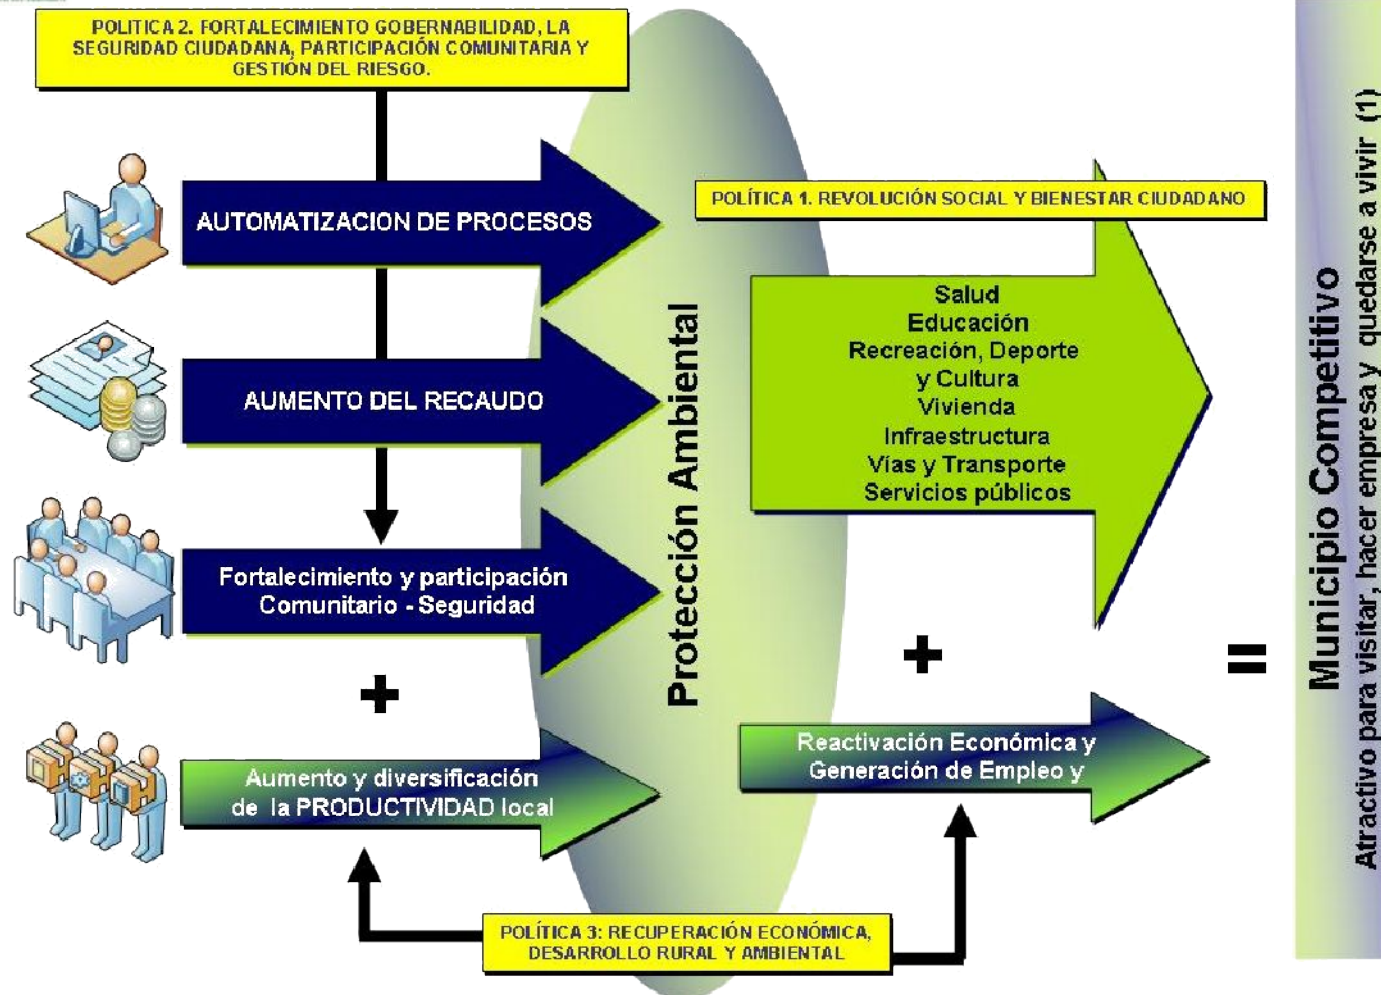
POLITICA 2. FORTALECIMIENTO GOBERNABILIDAD, LA SEGURIDAD CIUDADANA, PARTICIPACIÓN COMUNITARIA Y GESTIÓN DEL RIESGO.

AUTOMATIZACION DE PROCESOS

AUMENTO DEL RECAUDO

Fortalecimiento y participación Comunitario - Seguridad

+

Aumento y diversificación de la PRODUCTIVIDAD local

Protección Ambiental

POLÍTICA 1. REVOLUCIÓN SOCIAL Y BIENESTAR CIUDADANO

Salud
Educación
Recreación, Deporte y Cultura
Vivienda
Infraestructura
Vías y Transporte
Servicios públicos

+

Reactivación Económica y Generación de Empleo y

POLÍTICA 3: RECUPERACIÓN ECONÓMICA, DESARROLLO RURAL Y AMBIENTAL

=

Municipio Competitivo
Atractivo para visitar, hacer empresa y quedarse a vivir (1)